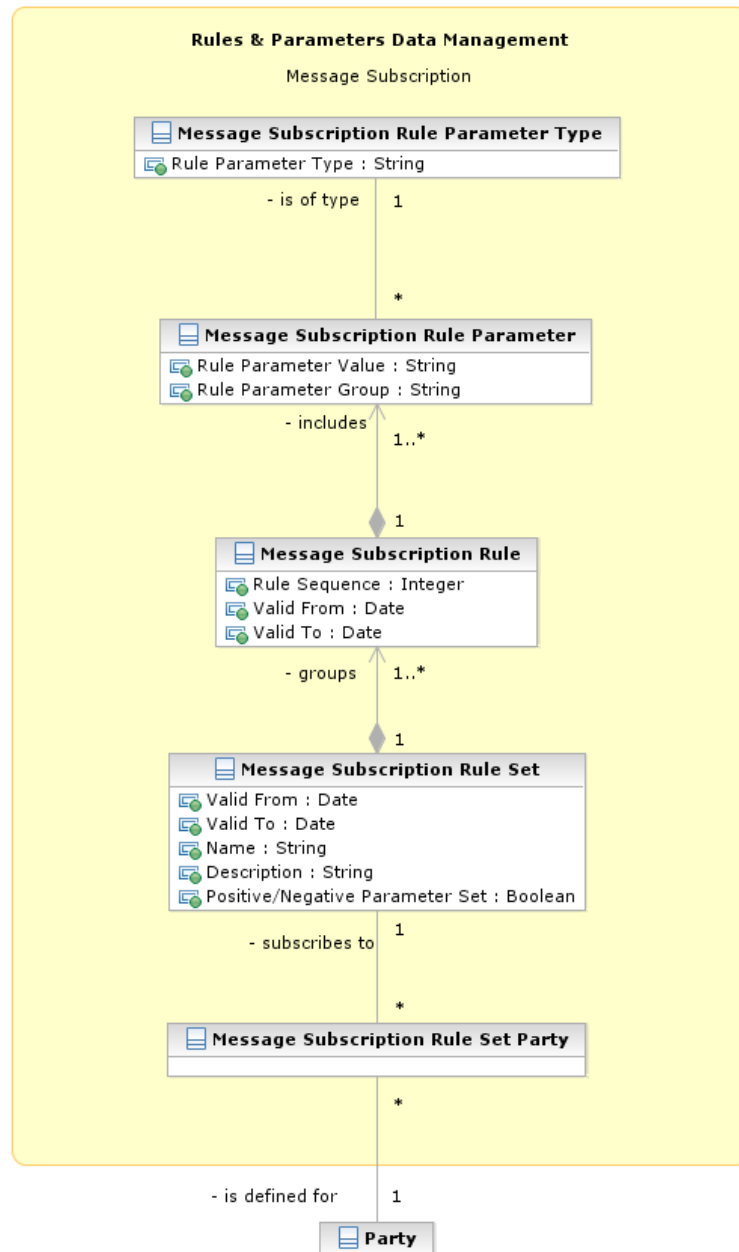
Rules & Parameters Data Management

Message Subscription

Message Subscription Rule Parameter Type
Rule Parameter Type : String

- is of type 1

*

Message Subscription Rule Parameter
Rule Parameter Value : String
Rule Parameter Group : String

- includes 1..*

1

Message Subscription Rule
Rule Sequence : Integer
Valid From : Date
Valid To : Date

- groups 1..*

1

Message Subscription Rule Set
Valid From : Date
Valid To : Date
Name : String
Description : String
Positive/Negative Parameter Set : Boolean

- subscribes to 1

*

Message Subscription Rule Set Party

*

- is defined for 1

Party